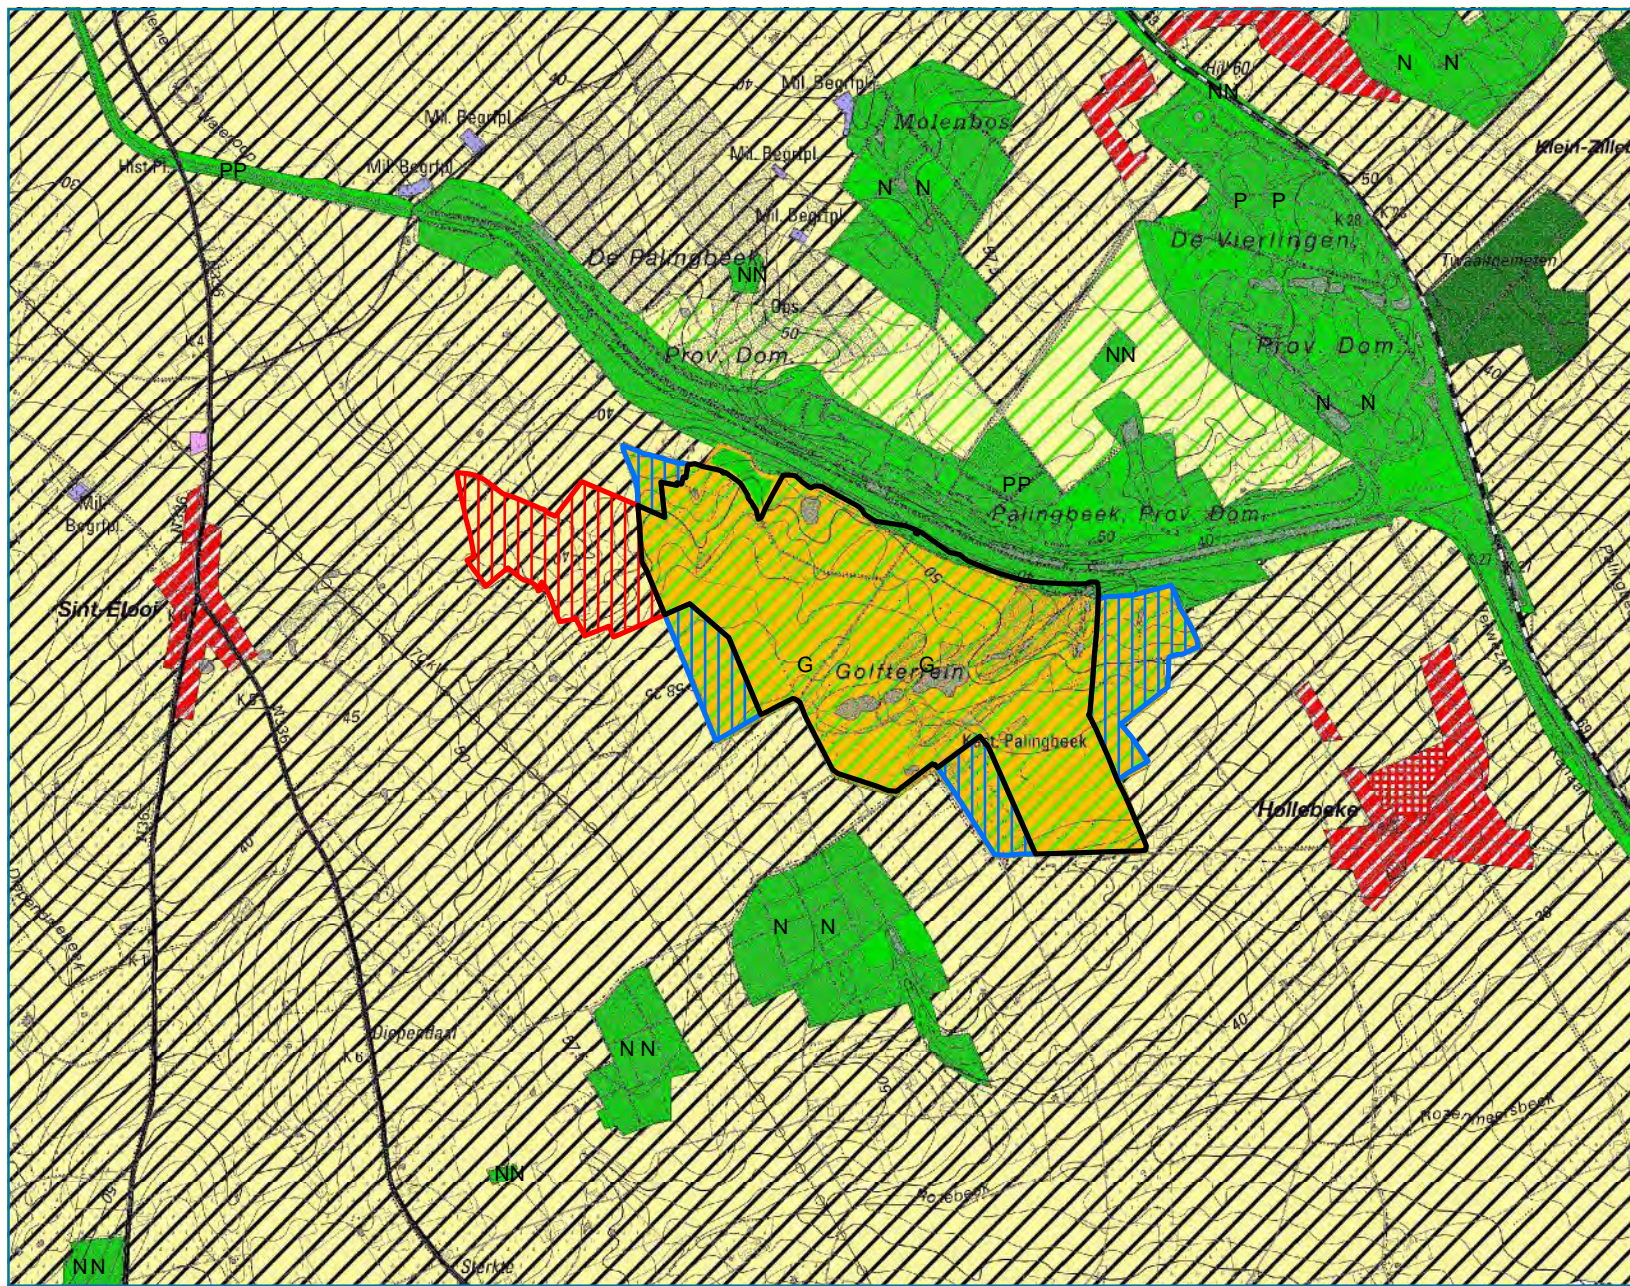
Mil. Begrpl.
Mil. Begrpl.
Mil. Begrpl.
Mil. Begrpl.
Mil. Begrpl.
Hist.Pl.
PP
Molenbos
N N
N N
NN
Hill 60
Klein-Zillet
P P
De Vierlingen
De Palingbeek
NN
Prov. Dom.
Prov. Dom.
NN
N N
Tweeaagemeten
PP
Palingbeek, Prov. Dom.
Mil. Begrpl.
Sint-Elooi
G
Golfterrein
G
Palingbeek
Hollebeke
N N
N N
Diependaal
NN
NN
Rozebeek
Sterkte
40
50
45
40
50